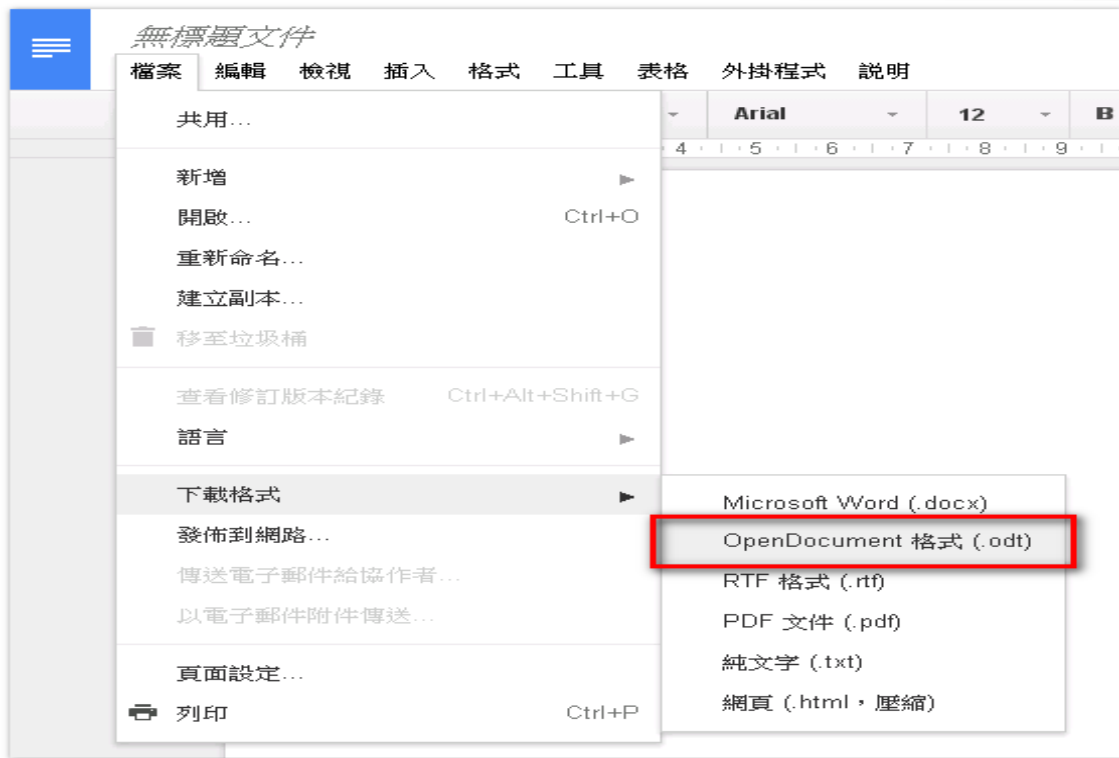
無標題文件

檔案 編輯 檢視 插入 格式 工具 表格 外掛程式 說明

Arial 12 B

4 5 6 7 8 9

共用...

新增

開啟... Ctrl+O

重新命名...

建立副本...

移至垃圾桶

查看修訂版本紀錄 Ctrl+Alt+Shift+G

語言

下載格式

發佈到網路...

傳送電子郵件給協作者...

以電子郵件附件傳送...

頁面設定...

列印 Ctrl+P

Microsoft Word (.docx)

OpenDocument 格式 (.odt)

RTF 格式 (.rtf)

PDF 文件 (.pdf)

純文字 (.txt)

網頁 (.html，壓縮)